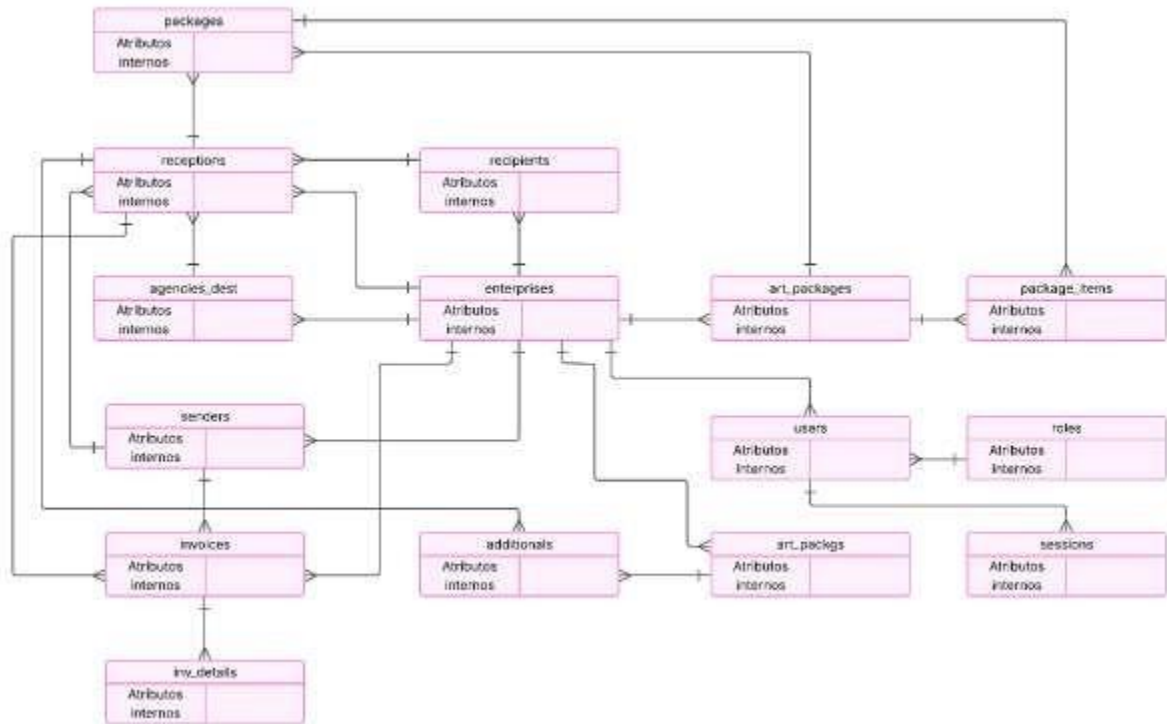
packages
Atributos internos

receptions
Atributos internos

recipients
Atributos internos

agencies_dest
Atributos internos

enterprises
Atributos internos

art_packages
Atributos internos

package_items
Atributos internos

senders
Atributos internos

users
Atributos internos

roles
Atributos internos

invoices
Atributos internos

additionals
Atributos internos

art_packgs
Atributos internos

sessions
Atributos internos

inv_details
Atributos internos